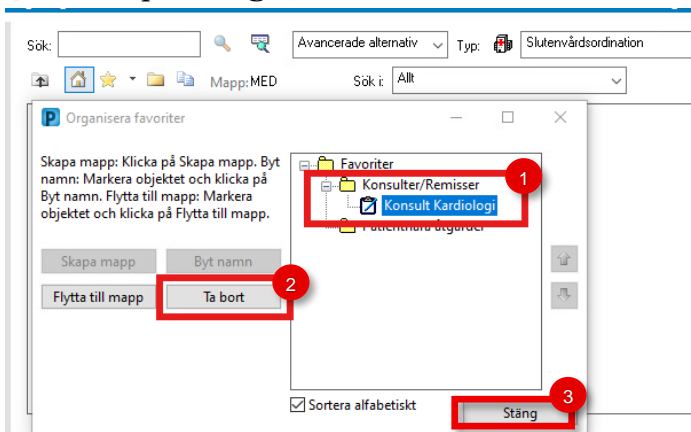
Sök:

Avancerade alternativ

Typ:

Slutenvårdsordination

Mapp: MED

Sök i:

Allt

Organisera favoriter

Skapa mapp: Klicka på Skapa mapp. Byt namn: Markera objektet och klicka på Byt namn. Flytta till mapp: Markera objektet och klicka på Flytta till mapp.

Skapa mapp

Byt namn

Flytta till mapp

Ta bort

Favoriter

Konsulter/Remisser

Konsult Kardiologi

Patientnära åtgärder

1

2

3

Sortera alfabetiskt

Stäng